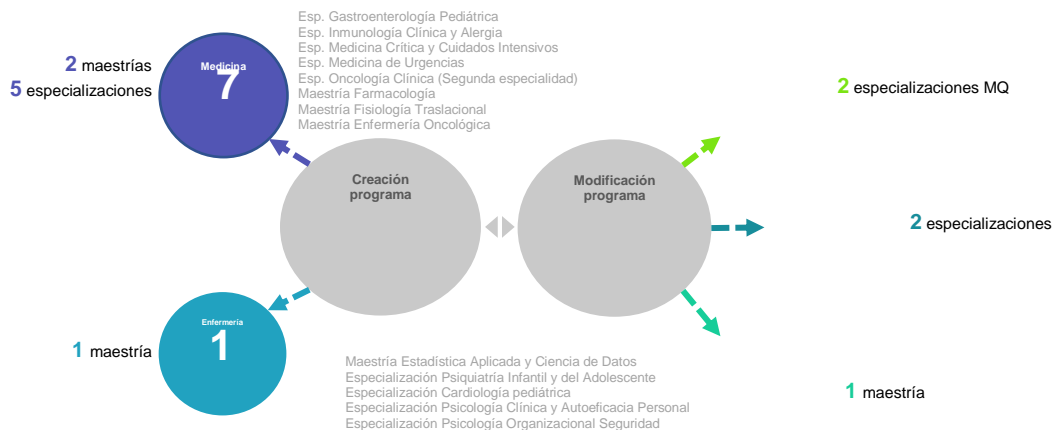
Esp. Gastroenterología Pediátrica
Esp. Inmunología Clínica y Alergia
Esp. Medicina Crítica y Cuidados Intensivos
Esp. Medicina de Urgencias
Esp. Oncología Clínica (Segunda especialidad)
Maestría Farmacología
Maestría Fisiología Traslacional
Maestría Enfermería Oncológica

2 maestrías
5 especializaciones

Medicina
7

Creación programa

Modificación programa

2 especializaciones MQ

2 especializaciones

Enfermería
1

1 maestría

Maestría Estadística Aplicada y Ciencia de Datos
Especialización Psiquiatría Infantil y del Adolescente
Especialización Cardiología pediátrica
Especialización Psicología Clínica y Autoeficacia Personal
Especialización Psicología Organizacional Seguridad

1 maestría